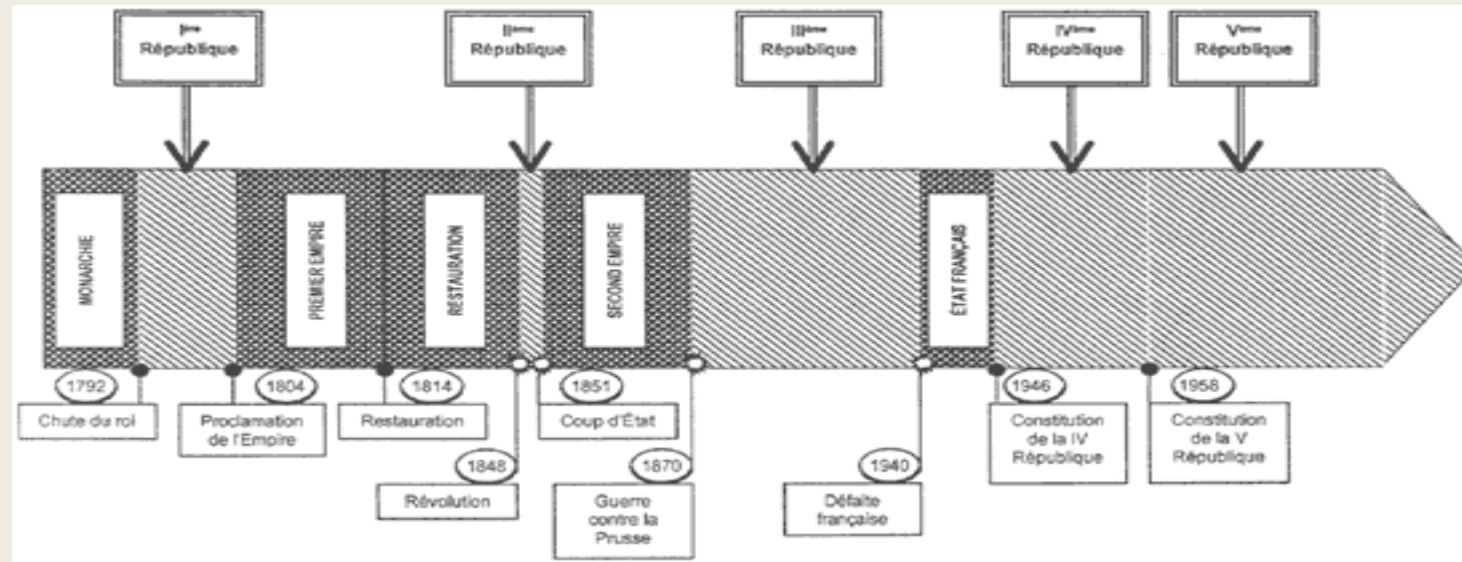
I$^{ère}$ République

II$^{ème}$ République

III$^{ème}$ République

IV$^{ème}$ République

V$^{ème}$ République

MONARCHIE

PREMIER EMPIRE

RESTAURATION

SECOND EMPIRE

ÉTAT FRANÇAIS

1792
Chute du roi

1804
Proclamation de l'Empire

1814
Restauration

1848
Révolution

1851
Coup d'État

1870
Guerre contre la Prusse

1940
Défaite française

1946
Constitution de la IV République

1958
Constitution de la V République